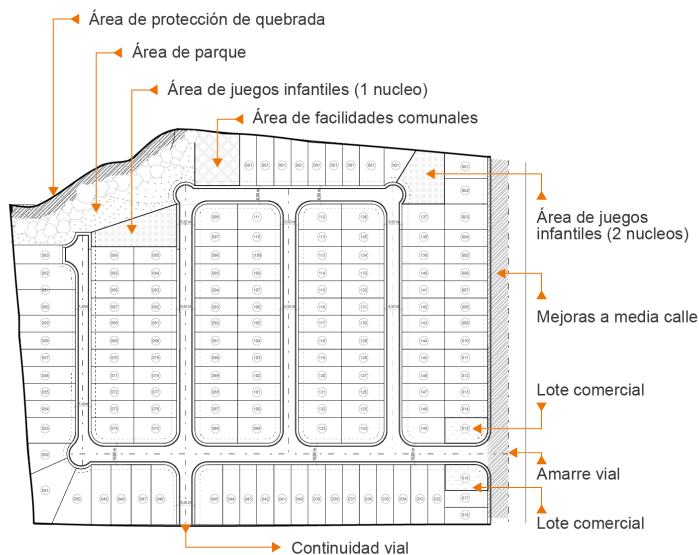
Área de protección de quebrada

Área de parque

Área de juegos infantiles (1 nucleo)

Área de facilidades comunales

Área de juegos infantiles (2 nucleos)

Mejoras a media calle

Lote comercial

Amarre vial

Lote comercial

Continuidad vial